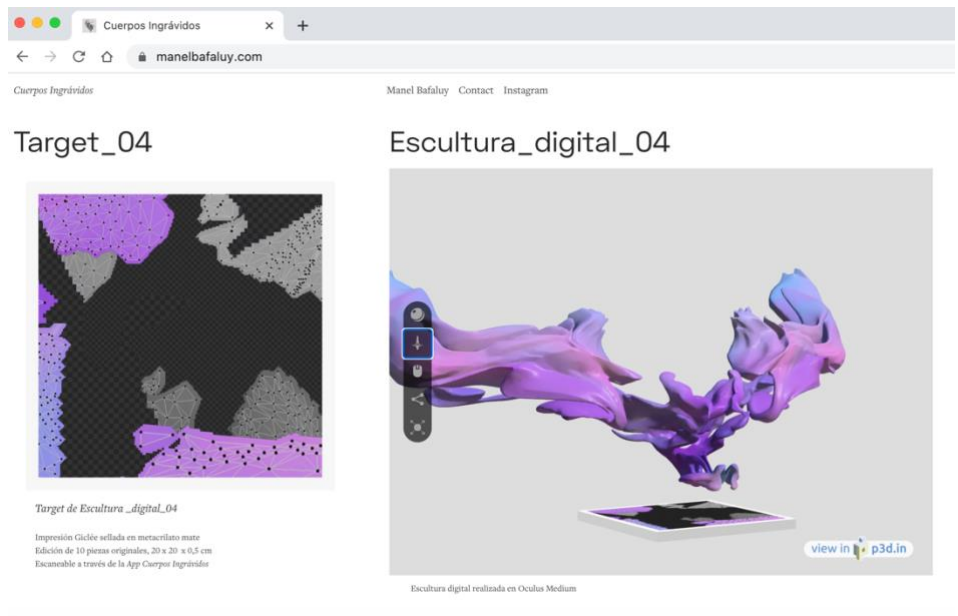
Cuerpos Ingrávidos ×

manelbafaluy.com

Cuerpos Ingrávidos

Manel Bafaluy Contact Instagram

Target_04

Escultura_digital_04

Target de Escultura _digital_04

Impresión Giclée sellada en metacrilato mate
Edición de 10 piezas originales, 20 x 20 x 0,5 cm
Escaneable a través de la App Cuerpos Ingrávidos

view in p3d.in

Escultura digital realizada en Oculus Medium